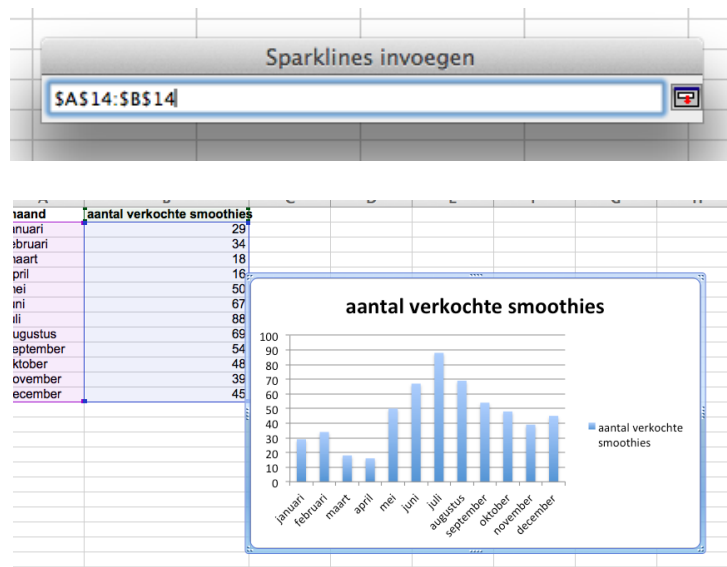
Sparklines invoegen

$A$14:$B$14

| naand | aantal verkochte smoothies |
|---|---|
| anuari | 29 |
| ebruari | 34 |
| naart | 18 |
| pril | 16 |
| nei | 50 |
| uni | 67 |
| uli | 88 |
| ugustus | 69 |
| eptember | 54 |
| ktober | 48 |
| ovember | 39 |
| ecember | 45 |

aantal verkochte smoothies

100
90
80
70
60
50
40
30
20
10
0

januari februari maart april mei juni juli augustus september oktober november december

aantal verkochte smoothies